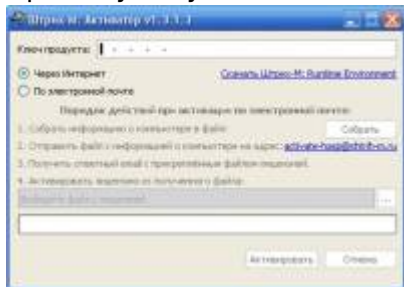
Штрих-М: Активатор v1.3.1.1

Ключ продукта: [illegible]

Через Интернет

Скачать Штрих-М: Runtime Environment

По электронной почте

Порядок действий при активации по электронной почте:

1. Собрать информацию о компьютере в файл:

Собрать

2. Отправить файл с информацией о компьютере на адрес: activate-hasp@shtrih-m.ru

3. Получить ответный email с прикрепленным файлом лицензией.

4. Активировать лицензию из полученного файла:

Выберите файл с лицензией

...

Активировать

Отмена